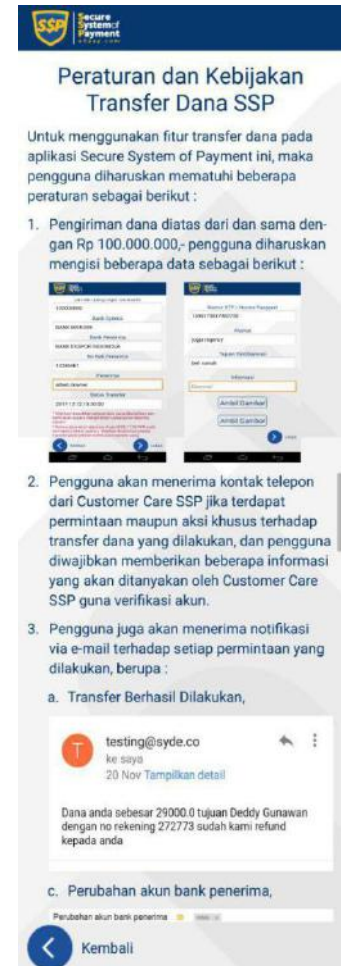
SSP Secure System of Payment

Peraturan dan Kebijakan Transfer Dana SSP

Untuk menggunakan fitur transfer dana pada aplikasi Secure System of Payment ini, maka pengguna diharuskan mematuhi beberapa peraturan sebagai berikut :

1. Pengiriman dana diatas dari dan sama dengan Rp 100.000.000,- pengguna diharuskan mengisi beberapa data sebagai berikut :

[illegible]

2. Pengguna akan menerima kontak telepon dari Customer Care SSP jika terdapat permintaan maupun aksi khusus terhadap transfer dana yang dilakukan, dan pengguna diwajibkan memberikan beberapa informasi yang akan ditanyakan oleh Customer Care SSP guna verifikasi akun.

3. Pengguna juga akan menerima notifikasi via e-mail terhadap setiap permintaan yang dilakukan, berupa :

a. Transfer Berhasil Dilakukan,

T testing@syde.co
ke saya
20 Nov Tampilkan detail

Dana anda sebesar 29000.0 tujuan Deddy Gunawan dengan no rekening 272773 sudah kami refund kepada anda

c. Perubahan akun bank penerima,

Perubahan akun bank penerima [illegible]

Kembali